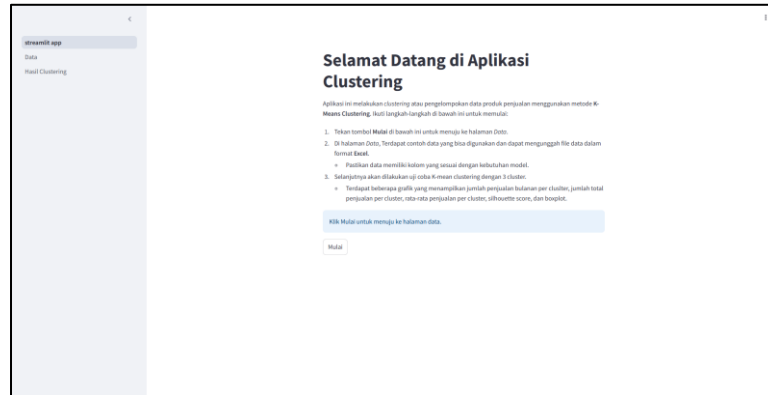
streamlit app
Data
Hasil Clustering

Selamat Datang di Aplikasi Clustering

Aplikasi ini melakukan clustering atau pengelompokan data produk penjualan menggunakan metode K-Means Clustering. Ikuti langkah-langkah di bawah ini untuk memulai:

1. Tekan tombol Mulai di bawah ini untuk menuju ke halaman Data.
2. Di halaman Data, Terdapat contoh data yang bisa digunakan dan dapat mengunggah file data dalam format Excel.
 ◦ Pastikan data memiliki kolom yang sesuai dengan kebutuhan model.
3. Selanjutnya akan dilakukan uji coba K-mean clustering dengan 3 cluster.
 ◦ Terdapat beberapa grafik yang menampilkan jumlah penjualan bulanan per cluster, jumlah total penjualan per cluster, rata-rata penjualan per cluster, silhouette score, dan boxplot.

Klik Mulai untuk menuju ke halaman data.

Mulai